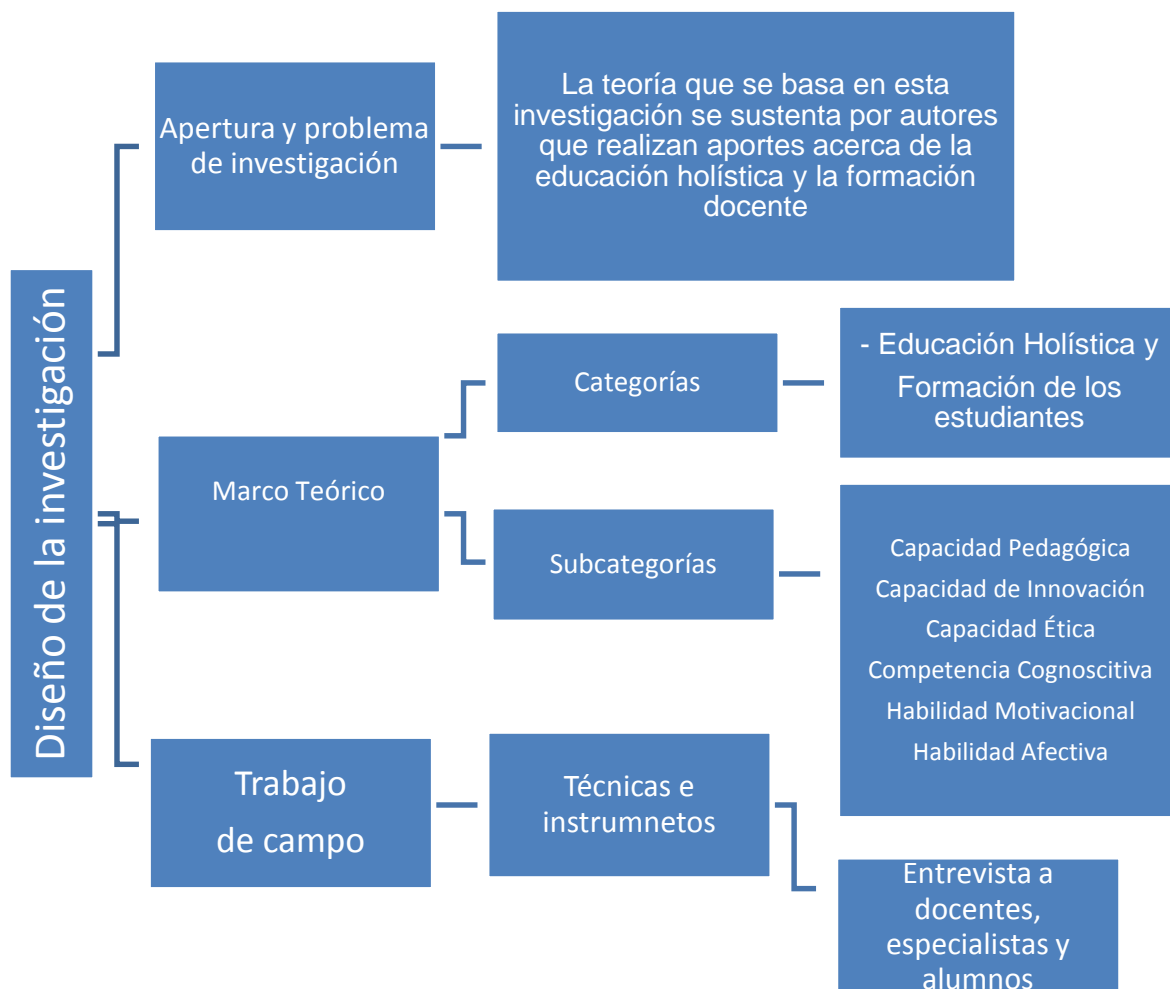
Diseño de la investigación

Apertura y problema de investigación

La teoría que se basa en esta investigación se sustenta por autores que realizan aportes acerca de la educación holística y la formación docente

Marco Teórico

Categorías

- Educación Holística y Formación de los estudiantes

Subcategorías

Capacidad Pedagógica
Capacidad de Innovación
Capacidad Ética
Competencia Cognoscitiva
Habilidad Motivacional
Habilidad Afectiva

Trabajo de campo

Técnicas e instrumnetos

Entrevista a docentes, especialistas y alumnos